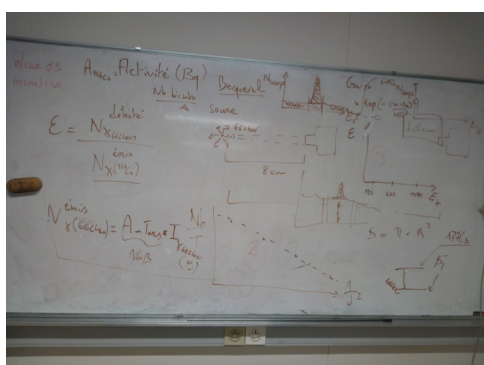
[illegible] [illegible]

Avec Activité (Bq)

Nb bricks / A

Becquerel

Source

$\mathcal{E} = \frac{N_{\gamma}^{\text{détecté}}}{N_{\gamma}^{\text{émis}}}$

8 cm

$N_{\gamma}^{\text{émis}} = A \cdot T_{\text{mes}} \cdot I$

$S = \pi \cdot R^2$

$\frac{1}{d^2}$